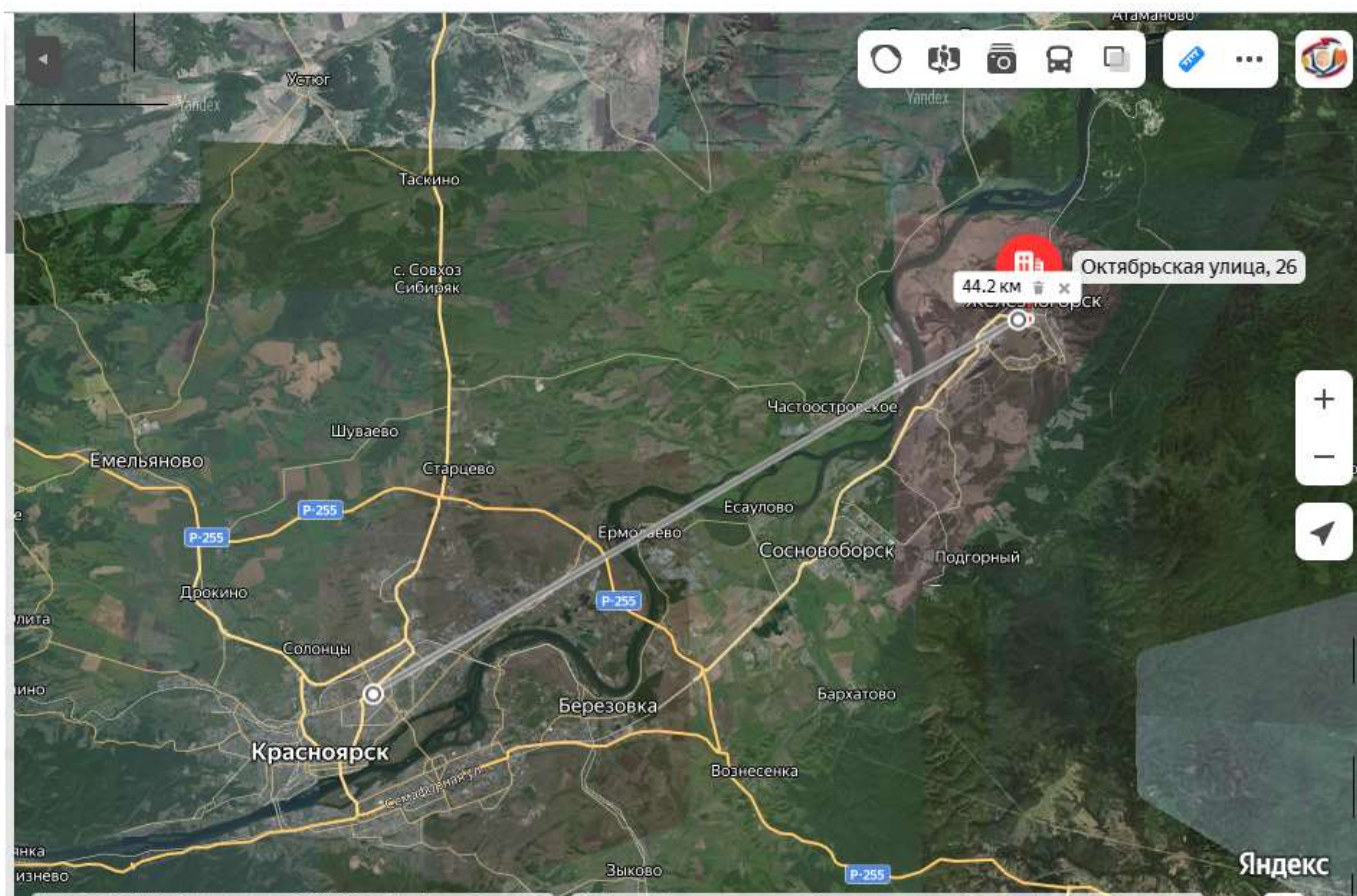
Атаманово
Устюг
Yandex
Yandex
Таскино
с. Совхоз Сибиряк
Октябрьская улица, 26
44.2 км
Железногорск
Частоостровское
Шуваево
Емельяново
Старцево
Р-255
Р-255
Есаулово
Ермолаево
Сосновоборск
Подгорный
Дрокино
Р-255
Солонцы
Березовка
Бархатово
Красноярск
Семафорная ул.
Вознесенка
Зыково
Р-255
Яндекс